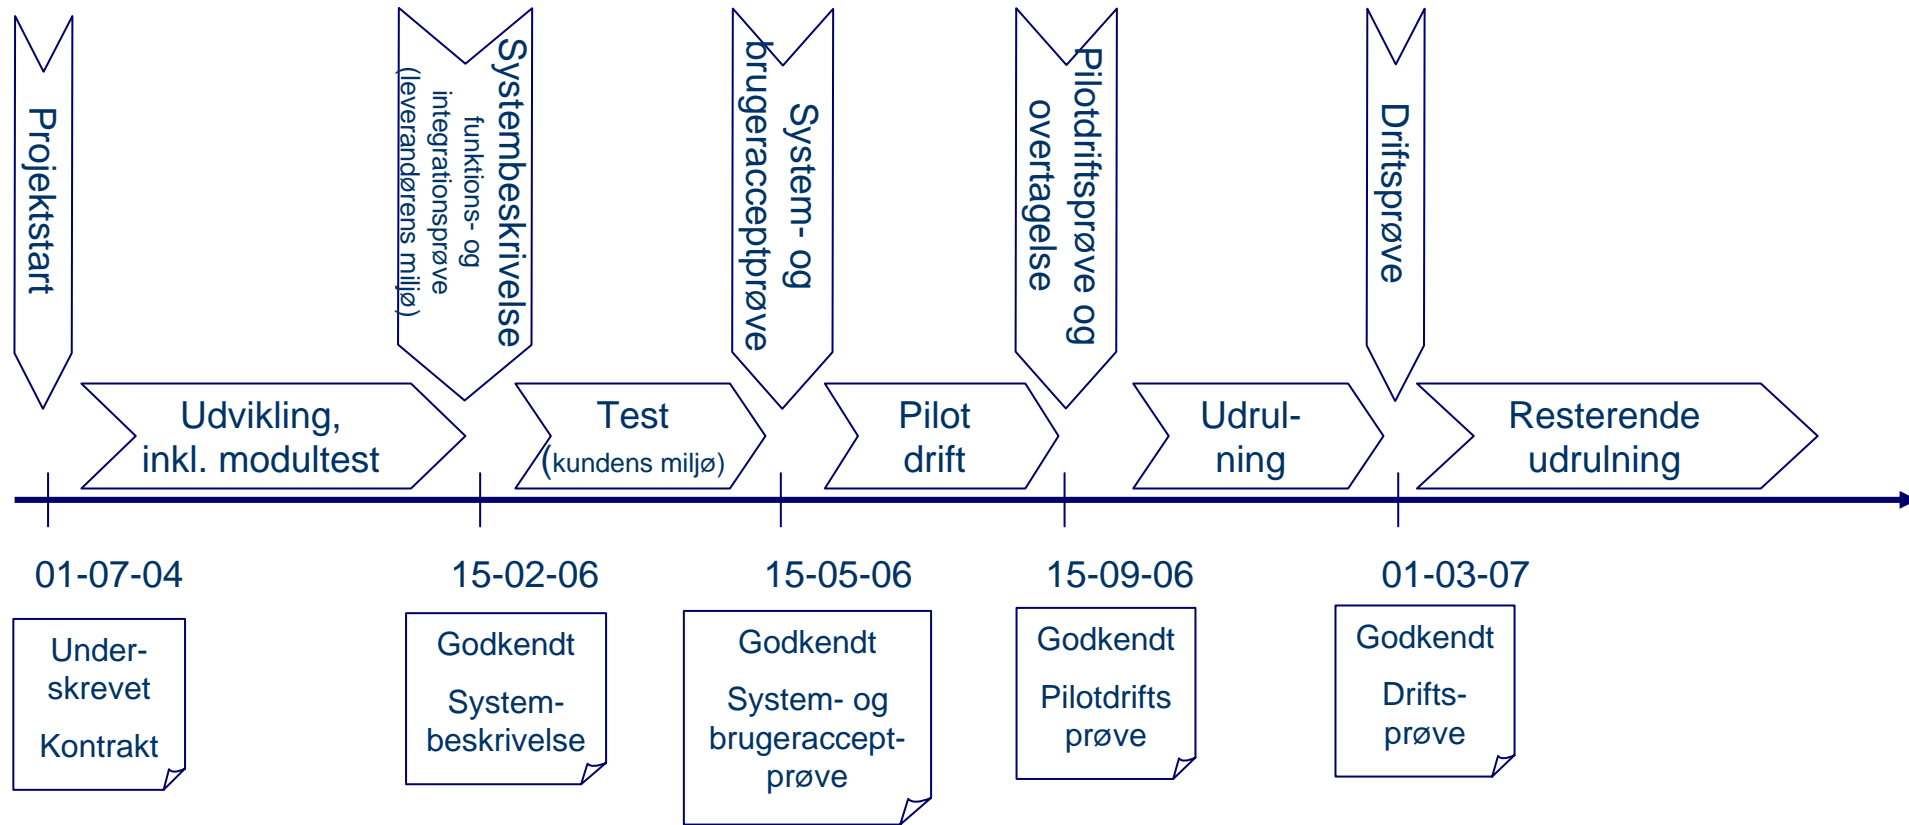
Projektstart

Systembeskrivelse
funktions- og integrationsprøve
(leverandørens miljø)

System- og brugeracceptprøve

Pilotdriftsprøve og overtagelse

Driftsprøve

Udvikling, inkl. modultest

Test
(kundens miljø)

Pilot drift

Udrul-ning

Resterende udrulning

01-07-04

15-02-06

15-05-06

15-09-06

01-03-07

Under-skrevet

Kontrakt

Godkendt

System-beskrivelse

Godkendt

System- og brugeraccept-prøve

Godkendt

Pilotdrifts prøve

Godkendt

Drifts-prøve